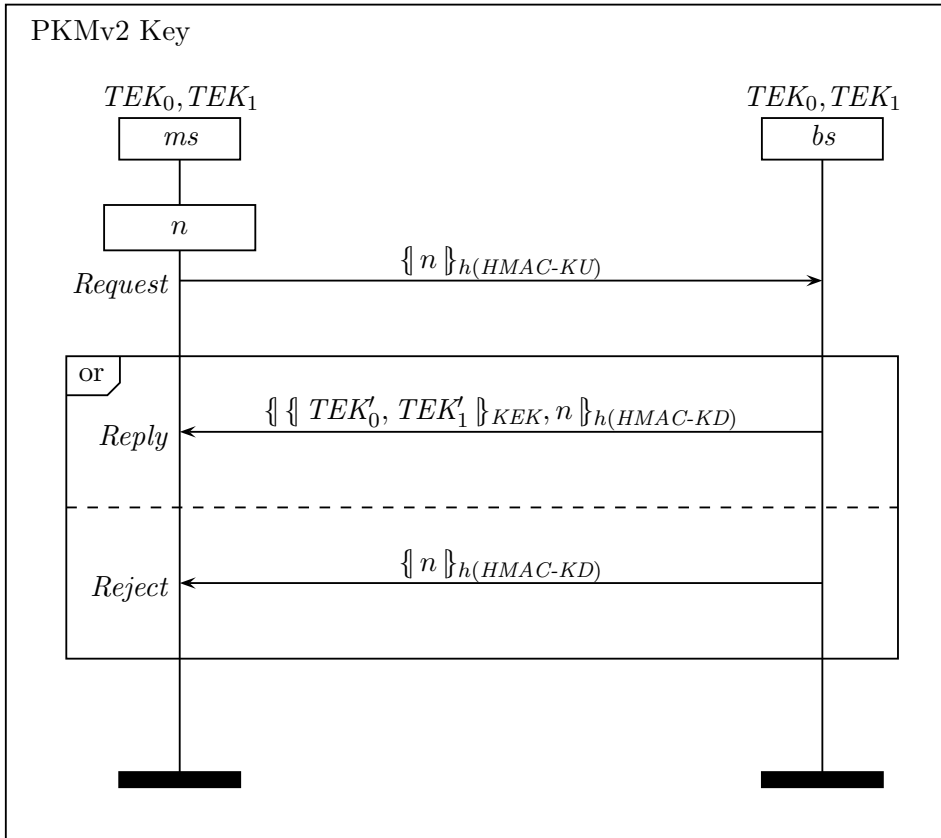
PKMv2 Key

$TEK_0, TEK_1$

$ms$

$TEK_0, TEK_1$

$bs$

$n$

$\{\!|\, n \,|\!\}_{h(HMAC\text{-}KU)}$

$Request$

or

$\{\!|\, \{\!|\, TEK'_0, TEK'_1 \,|\!\}_{KEK}, n \,|\!\}_{h(HMAC\text{-}KD)}$

$Reply$

$\{\!|\, n \,|\!\}_{h(HMAC\text{-}KD)}$

$Reject$